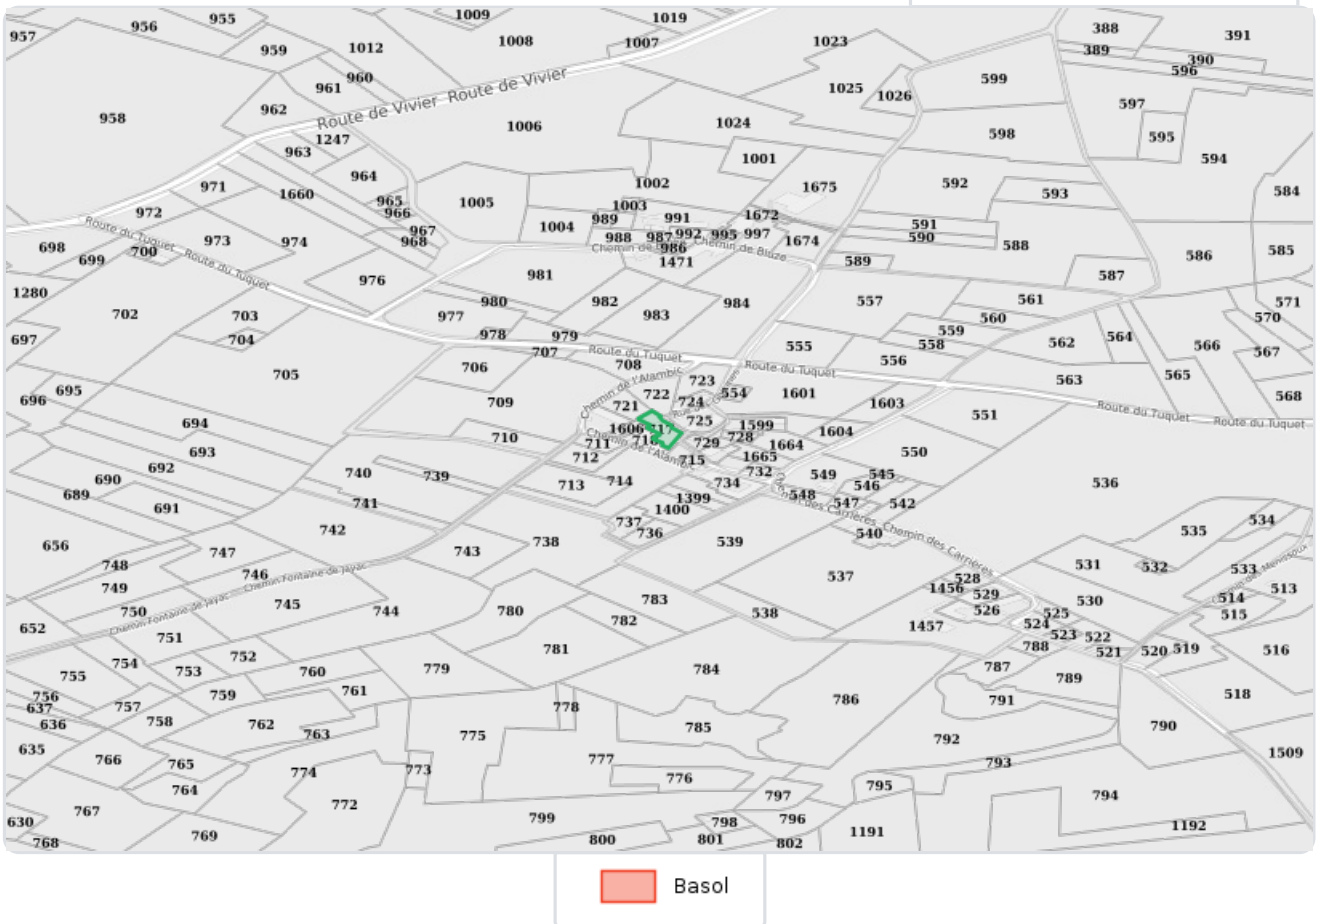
957 956 955 959 1012 1009 1008 1019 1007 1023 388 391 389 390 596
Route de Vivier Route de Vivier
961 960 962 958 1006 1025 1026 599 597 595 594
1247 963 1024 598 1001
964 971 1660 965 966 1005 1002 1675 592 593 584
972 967 968 1003 989 991 1672 1004 988 987 992 995 997 1674 591 590 588
Route du Tuquet Route du Tuquet
Chemin de Bluze Chemin de Bluze
698 699 700 973 974 986 1471 589 586 585
976 981 587
1280 980 982 984 557 561 571
702 703 977 983 570
704 978 979 559 560
697 707 555 558 562 564 566 567
Route du Tuquet Route du Tuquet
708 556
705 706 Chemin de l'Alambic 723 565 563
695 722 554 1601
696 709 724 1603 568 551
Route du Tuquet Route du Tuquet
694 721 725 1599 1604
710 1606 717 718 729 728 1664 550
693 711 Chemin de l'Alambic 1665
692 712 715 732
690 740 739 714 734 549 545 546 536
689 713 1399 548
691 741 1400 547 542
Chemin des Carrières Chemin des Carrières
742 737 736 540 535 534
656 747 743 738 539
748 746 537 531 532 533
749 Chemin Fontaine de Jayac Chemin Fontaine de Jayac 528 513
750 745 744 780 783 1456 529 530 514
652 751 782 538 526 525 515
781 1457 524 523 522
754 752 788 521 520 519 516
755 753 760 779 784 787 789
756 759 761 518
637 757 778 786 791
636 758 762 785 790
763 775 792
635 766 765 777 1509
774 773 776 793
764 795
767 772 797 794
630 799 798 796 1191 1192
768 769 800 801 802
Basol